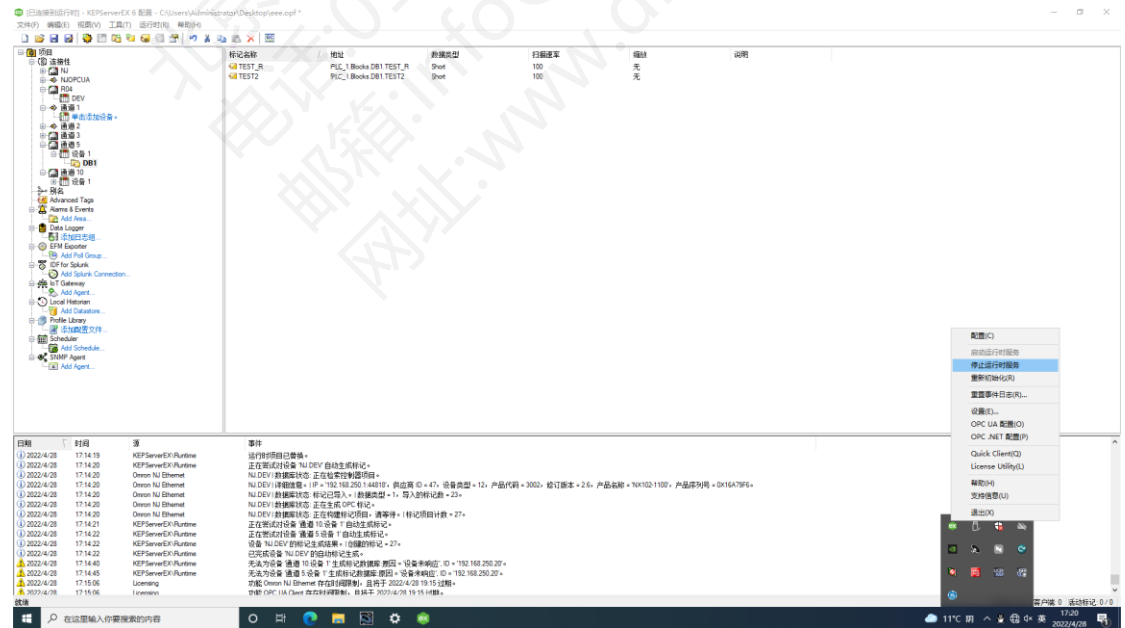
(已连接到运行时) - KEPServerEX 6 配置 - C:\Users\Administrator\Desktop\eee.opf *
文件(F) 编辑(E) 视图(V) 工具(T) 运行时(R) 帮助(H)

项目
连接性
NJ
NJOPCUA
R04
DEV
通道 1
单击添加设备。
通道 2
通道 3
通道 5
设备 1
DB1
通道 10
设备 1
别名
Advanced Tags
Alarms & Events
Add Area...
Data Logger
添加日志组...
EFM Exporter
Add Poll Group...
IDF for Splunk
Add Splunk Connection...
IoT Gateway
Add Agent...
Local Historian
Add Datastore...
Profile Library
添加配置文件...
Scheduler
Add Schedule...
SNMP Agent
Add Agent...

| 标记名称 | 地址 | 数据类型 | 扫描速率 | 缩放 | 说明 |
|---|---|---|---|---|---|
| TEST_R | PLC_1.Blocks.DB1.TEST_R | Short | 100 | 无 | |
| TEST2 | PLC_1.Blocks.DB1.TEST2 | Short | 100 | 无 | |

| 日期 | 时间 | 源 | 事件 |
|---|---|---|---|
| 2022/4/28 | 17:14:19 | KEPServerEX\Runtime | 运行时项目已替换。 |
| 2022/4/28 | 17:14:20 | KEPServerEX\Runtime | 正在尝试对设备 'NJ.DEV' 自动生成标记。 |
| 2022/4/28 | 17:14:20 | Omron NJ Ethernet | NJ.DEV | 数据库状态: 正在检索控制器项目。 |
| 2022/4/28 | 17:14:20 | Omron NJ Ethernet | NJ.DEV | 详细信息 = | IP = '192.168.250.1:44818'，供应商 ID = 47，设备类型 = 12，产品代码 = 3002，修订版本 = 2.6，产品名称 = 'NX102-1100'，产品序列号 = 0X16A79F6。 |
| 2022/4/28 | 17:14:20 | Omron NJ Ethernet | NJ.DEV | 数据库状态: 标记已导入。| 数据类型 = 1，导入的标记数 = 23。 |
| 2022/4/28 | 17:14:20 | Omron NJ Ethernet | NJ.DEV | 数据库状态: 正在生成 OPC 标记。 |
| 2022/4/28 | 17:14:20 | Omron NJ Ethernet | NJ.DEV | 数据库状态: 正在构建标记项目，请等待。| 标记项目计数 = 27。 |
| 2022/4/28 | 17:14:21 | KEPServerEX\Runtime | 正在尝试对设备 '通道 10.设备 1' 自动生成标记。 |
| 2022/4/28 | 17:14:22 | KEPServerEX\Runtime | 正在尝试对设备 '通道 5.设备 1' 自动生成标记。 |
| 2022/4/28 | 17:14:22 | KEPServerEX\Runtime | 设备 'NJ.DEV' 的标记生成结果。| 创建的标记 = 27。 |
| 2022/4/28 | 17:14:22 | KEPServerEX\Runtime | 已完成设备 'NJ.DEV' 的自动标记生成。 |
| 2022/4/28 | 17:14:45 | KEPServerEX\Runtime | 无法为设备 '通道 10.设备 1' 生成标记数据库: 原因 = '设备未响应'，ID = '192.168.250.20'。 |
| 2022/4/28 | 17:14:45 | KEPServerEX\Runtime | 无法为设备 '通道 5.设备 1' 生成标记数据库: 原因 = '设备未响应'，ID = '192.168.250.20'。 |
| 2022/4/28 | 17:15:06 | Licensing | 功能 Omron NJ Ethernet 存在时间限制，且将于 2022/4/28 19:15 过期。 |
| 2022/4/28 | 17:15:06 | Licensing | 功能 OPC UA Client 存在时间限制，且将于 2022/4/28 19:15 过期。 |

配置(C)
启动运行时服务
停止运行时服务
重新初始化(R)
重置事件日志(R)...
设置(E)...
OPC UA 配置(O)
OPC .NET 配置(P)
Quick Client(Q)
License Utility(L)
帮助(H)
支持信息(U)
退出(X)

就绪
客户端: 0 活动标记: 0 / 0
在这里输入你要搜索的内容
11°C 阴 英 17:20 2022/4/28